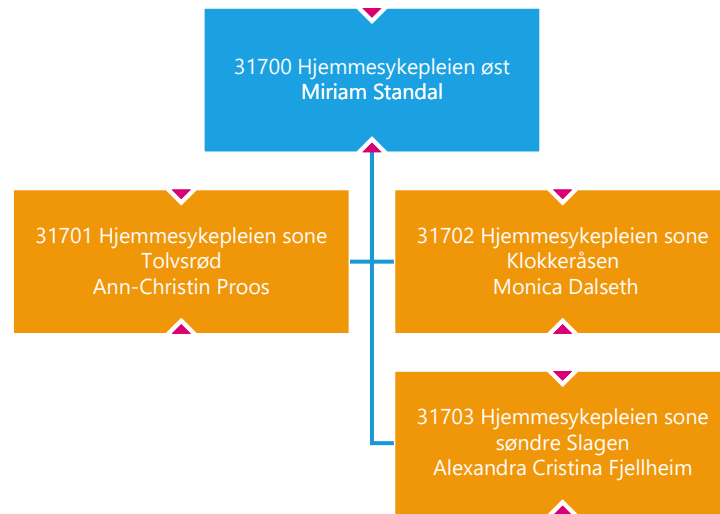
31700 Hjemmesykepleien øst
Miriam Standal

31701 Hjemmesykepleien sone Tolvsrød
Ann-Christin Proos

31702 Hjemmesykepleien sone Klokkeråsen
Monica Dalseth

31703 Hjemmesykepleien sone søndre Slagen
Alexandra Cristina Fjellheim